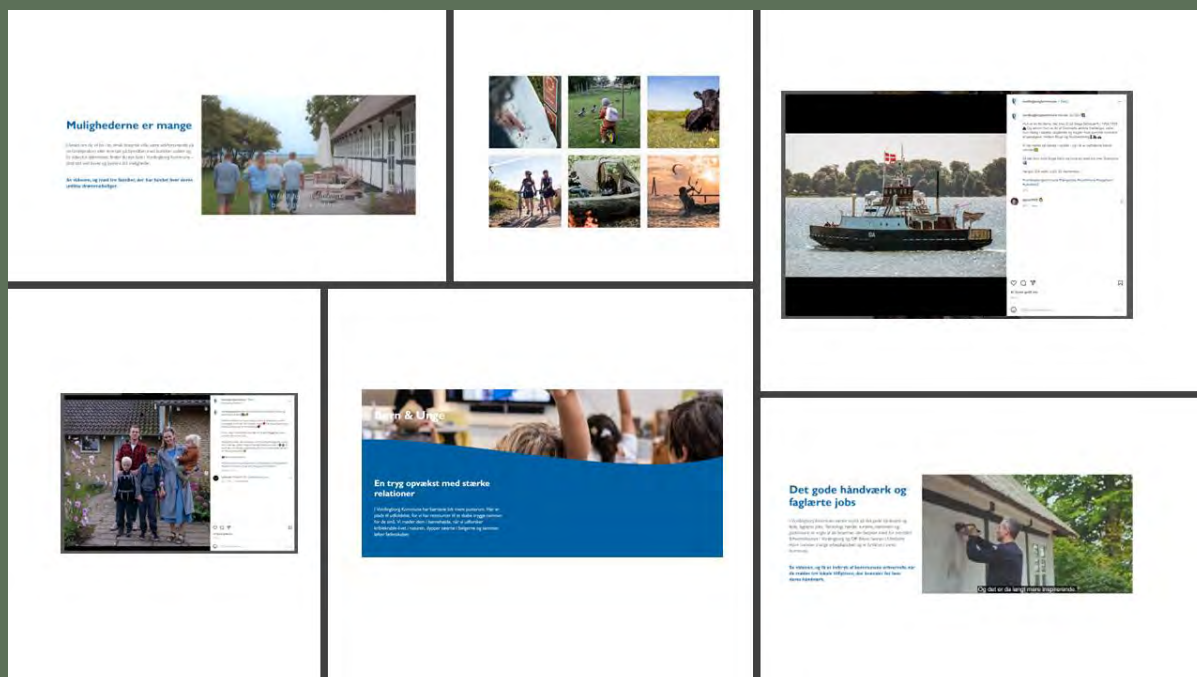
Mulighederne er mange

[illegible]

Se videoen, og mød tre familier, der har fundet deres drømmehverdag i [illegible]

Børn & Unge

En tryg opvækst med stærke relationer

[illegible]

Det gode håndværk og faglærte jobs

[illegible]

Se videoen, og få et indtryk af kommunens erhvervsliv, set fra medarbejdernes perspektiv, der brænder for deres håndværk.

Og det er da langt mere inspirerende.